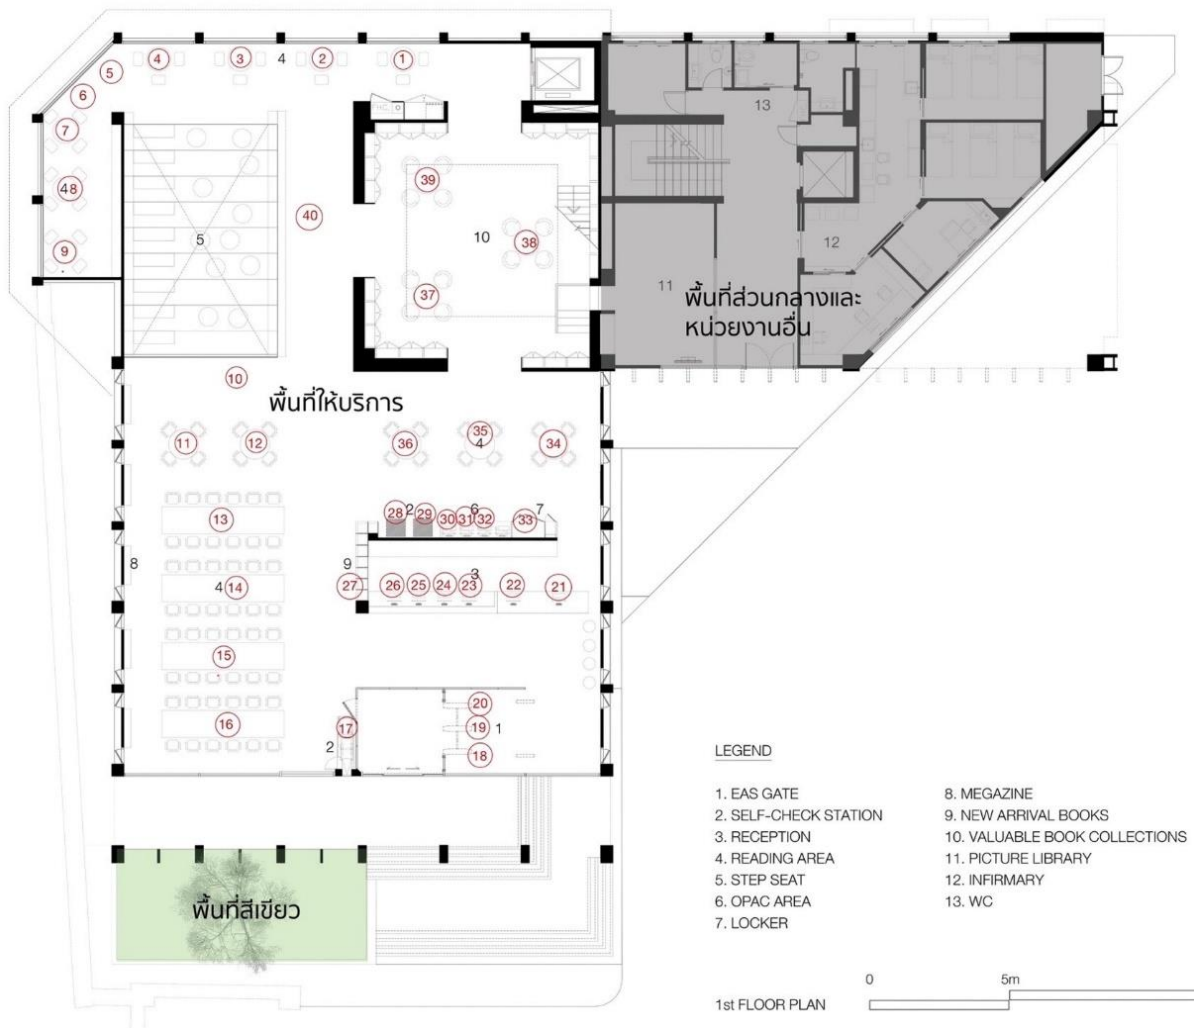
4 3 4 2 1
5
6
7
48
9
13
39
40
5
10
38
12
11
พื้นที่ส่วนกลางและหน่วยงานอื่น
37
10
พื้นที่ให้บริการ
11 12 36 35 4 34
28 2 29 30 31 32 6 33 7
13
8
9
4 14
27 26 25 24 23 3 22 21
15
20
16
19 1
17
2
18
พื้นที่สีเขียว

LEGEND

1. EAS GATE
2. SELF-CHECK STATION
3. RECEPTION
4. READING AREA
5. STEP SEAT
6. OPAC AREA
7. LOCKER

8. MEGAZINE
9. NEW ARRIVAL BOOKS
10. VALUABLE BOOK COLLECTIONS
11. PICTURE LIBRARY
12. INFIRMARY
13. WC

0 5m
1st FLOOR PLAN